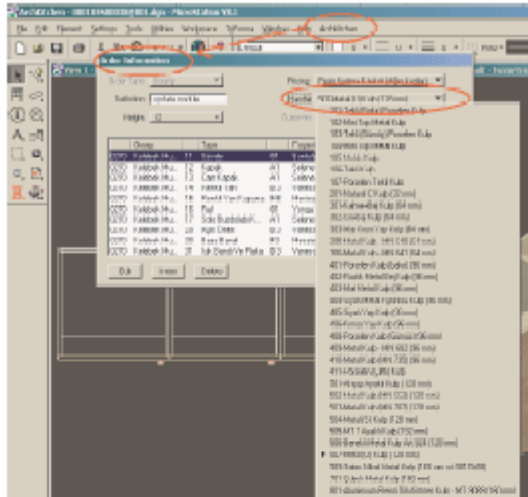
ArchiKitchen - 0801 ... .dgn - MicroStation V8.1

File Edit Element Settings Tools Utilities Workspace TriForma Window Help ArchiKitchen

Order Information

Order Type: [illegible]

Salesman: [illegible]

Height: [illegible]

Pricing: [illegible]

Handle: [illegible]

| Group | Type |
|---|---|
| Kalabalık Hu... | Kapak |
| Kalabalık Hu... | Kapak |
| Kalabalık Hu... | Cam Kapak |
| Kalabalık Hu... | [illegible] |
| Kalabalık Hu... | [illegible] |
| Kalabalık Hu... | Raf |
| Kalabalık Hu... | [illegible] |
| Kalabalık Hu... | Açık Dolap |
| Kalabalık Hu... | Baza Kenet |
| Kalabalık Hu... | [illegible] |

Edit Insert Delete

101 Mat Top Metal Kulp
103 Tekli Boru Porselen Kulp
105 Tekli Kulp
106 Tekli Kulp
107 Porselen Tekli Kulp
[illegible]
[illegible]
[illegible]
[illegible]
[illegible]
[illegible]
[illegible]
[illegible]
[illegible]
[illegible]
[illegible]
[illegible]
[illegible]
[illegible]
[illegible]
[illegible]
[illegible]
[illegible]
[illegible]
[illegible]
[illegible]
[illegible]
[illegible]
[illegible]
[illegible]
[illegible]
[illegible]
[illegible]